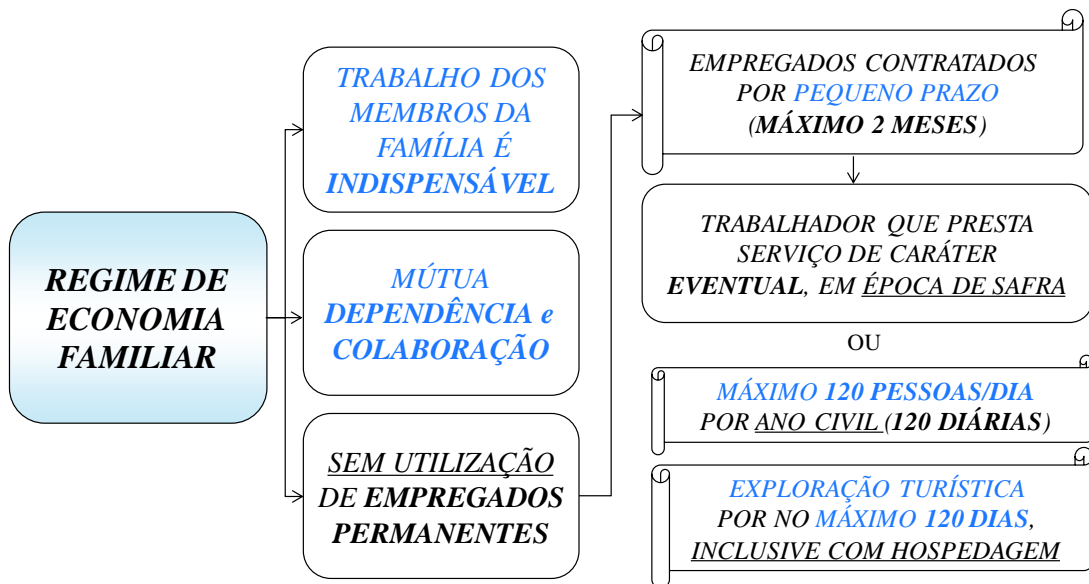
REGIME DE ECONOMIA FAMILIAR

TRABALHO DOS MEMBROS DA FAMÍLIA É INDISPENSÁVEL

MÚTUA DEPENDÊNCIA e COLABORAÇÃO

SEM UTILIZAÇÃO DE EMPREGADOS PERMANENTES

EMPREGADOS CONTRATADOS POR PEQUENO PRAZO (MÁXIMO 2 MESES)

TRABALHADOR QUE PRESTA SERVIÇO DE CARÁTER EVENTUAL, EM ÉPOCA DE SAFRA

OU

MÁXIMO 120 PESSOAS/DIA POR ANO CIVIL (120 DIÁRIAS)

EXPLORAÇÃO TURÍSTICA POR NO MÁXIMO 120 DIAS, INCLUSIVE COM HOSPEDAGEM